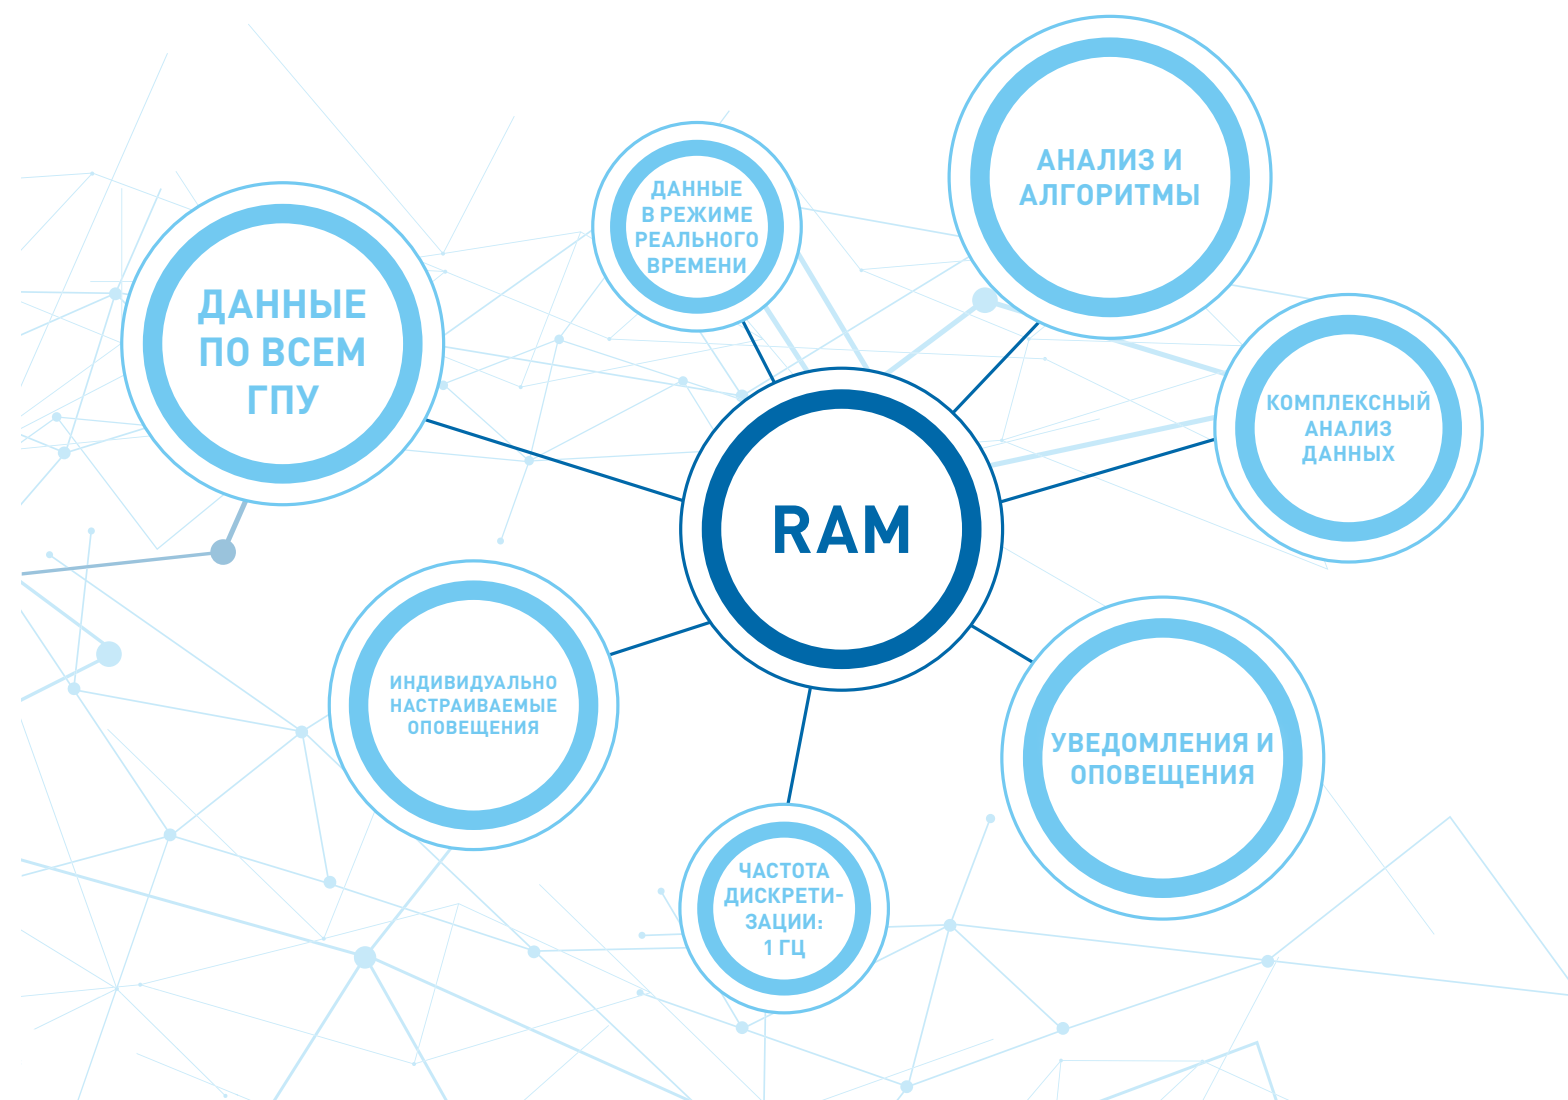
RAM

ДАННЫЕ ПО ВСЕМ ГПУ

ДАННЫЕ В РЕЖИМЕ РЕАЛЬНОГО ВРЕМЕНИ

АНАЛИЗ И АЛГОРИТМЫ

КОМПЛЕКСНЫЙ АНАЛИЗ ДАННЫХ

ИНДИВИДУАЛЬНО НАСТРАИВАЕМЫЕ ОПОВЕЩЕНИЯ

УВЕДОМЛЕНИЯ И ОПОВЕЩЕНИЯ

ЧАСТОТА ДИСКРЕТИЗАЦИИ: 1 ГЦ